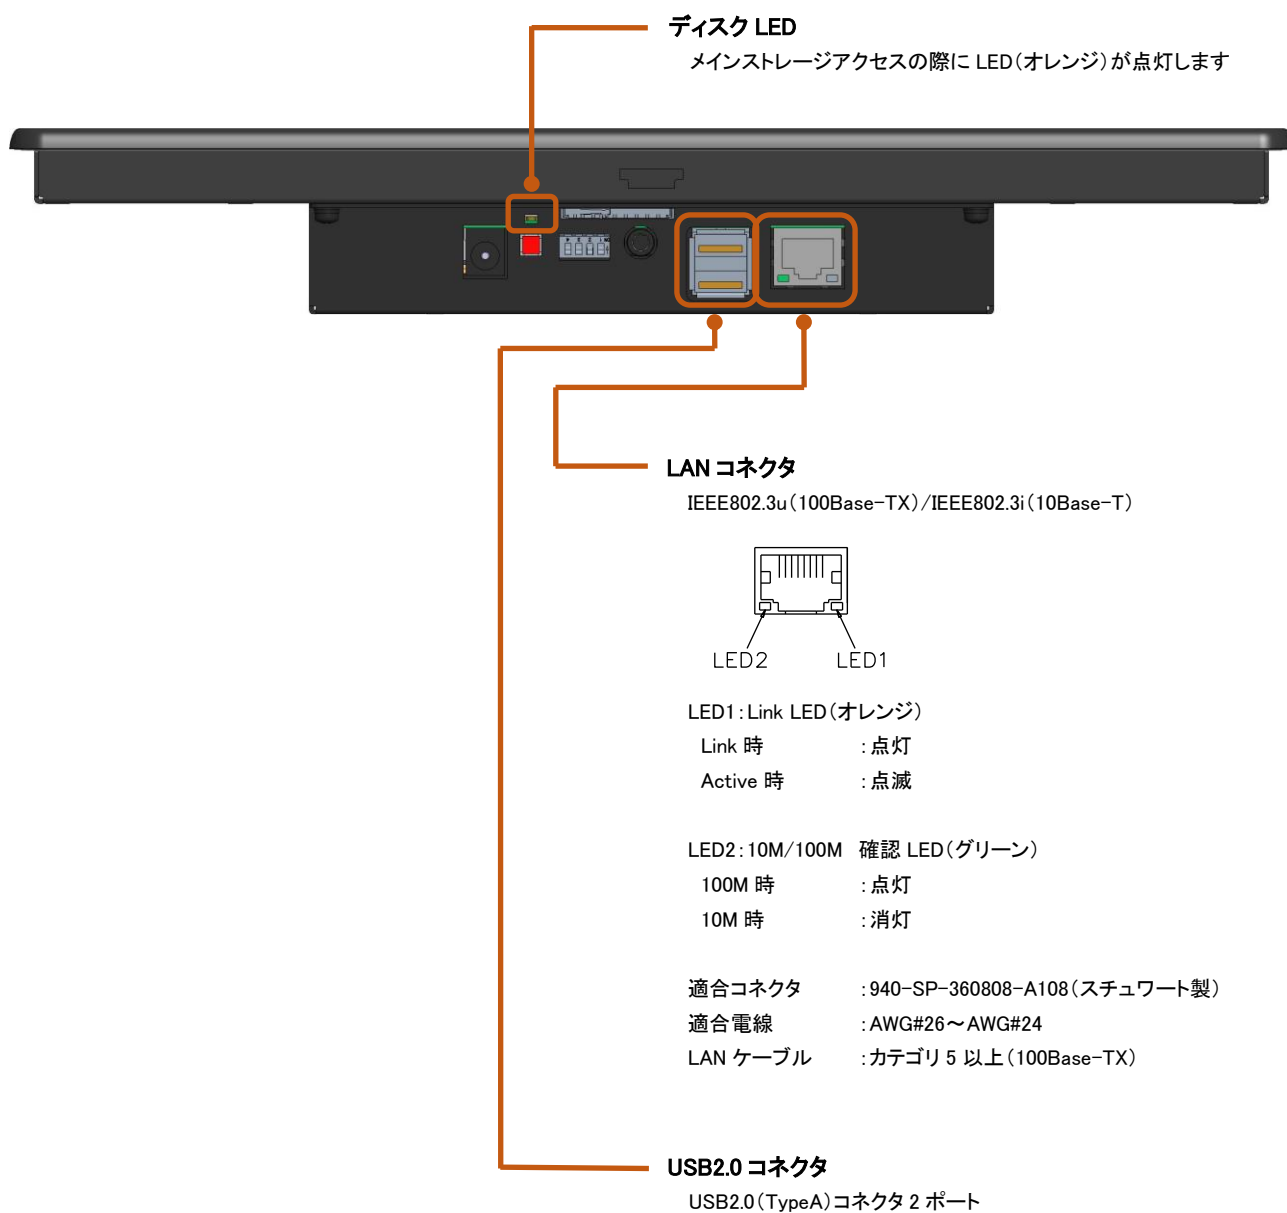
ディスク LED
メインストレージアクセスの際に LED(オレンジ)が点灯します

LAN コネクタ
IEEE802.3u(100Base-TX)/IEEE802.3i(10Base-T)

LED2 LED1

LED1:Link LED(オレンジ)
Link 時 :点灯
Active 時 :点滅

LED2:10M/100M 確認 LED(グリーン)
100M 時 :点灯
10M 時 :消灯

適合コネクタ :940-SP-360808-A108(スチュワート製)
適合電線 :AWG#26~AWG#24
LAN ケーブル :カテゴリ 5 以上(100Base-TX)

USB2.0 コネクタ
USB2.0(TypeA)コネクタ 2 ポート